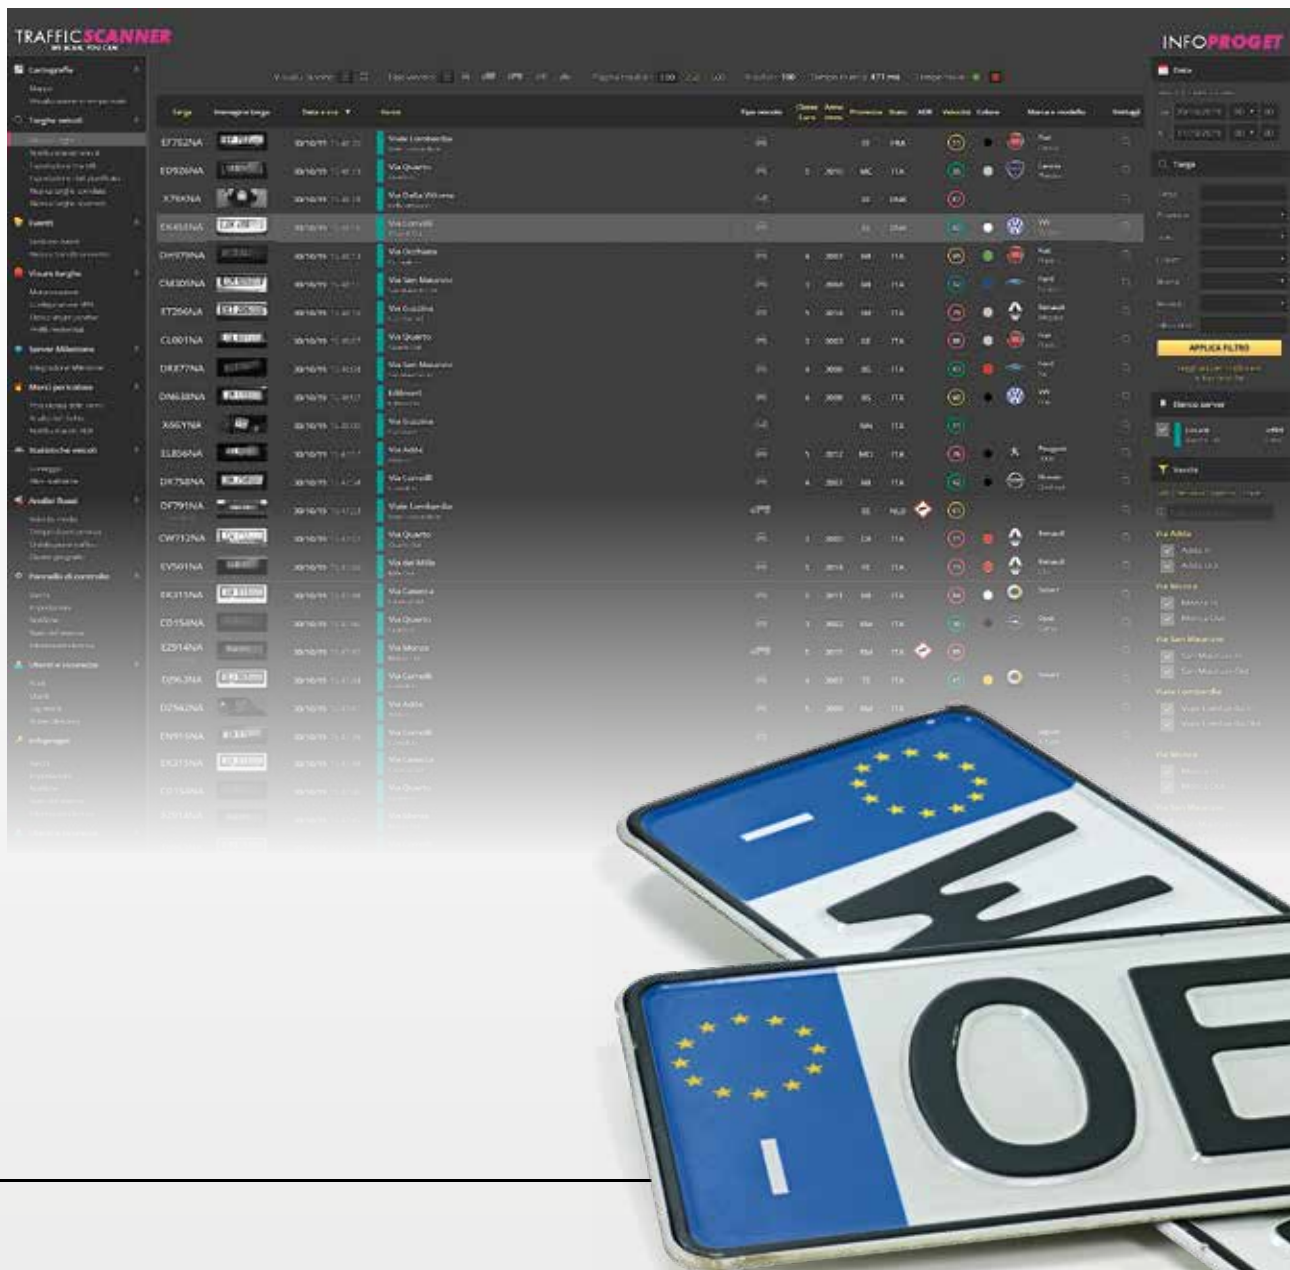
TRAFFICSCANNER
WE SCAN, YOU CAN

INFOPROGET

Cartografia
Targhe veicoli
Eventi
Visure targhe
Server Milestone
Merci pericolose
Statistiche veicoli
Analisi flussi
Pannello di controllo
Utenti e sicurezza
Infoproget

Targa | Immagine targa | Data e ora | Varco | Tipo veicolo | Classe Euro | Anno imm. | Provincia | Stato | ADR | Velocità | Colore | Marca e modello | Dettagli

ET762NA | Viale Lombardia
ED926NA | Via Quarto
X79XNA | Via Della Vittoria
EK458NA | Via Cornelli
DH979NA | Via Orchidee
CM305NA | Via San Maurizio
ET266NA | Via Gozzino
CL001NA | Via Quarto
DR877NA | Via San Maurizio
DM638NA | Edilmonti
X66YNA | Via Gozzino
EL856NA | Via Adda
DK758NA | Via Cornelli
DF791NA | Viale Lombardia
CW712NA | Via Quarto
EV591NA | Via del Mille
EK315NA | Via Camerra
CD158NA | Via Quarto
EZ514NA | Via Monza
DB63NA | Via Cornelli
DZ56NA | Via Adda
EN915NA | Via Cornelli
EK315NA | Via Camerra

Data
Targa
APPLICA FILTRO
Elenco server
Varchi
Via Adda
Via Monza
Via San Maurizio
Viale Lombardia

I
I OE